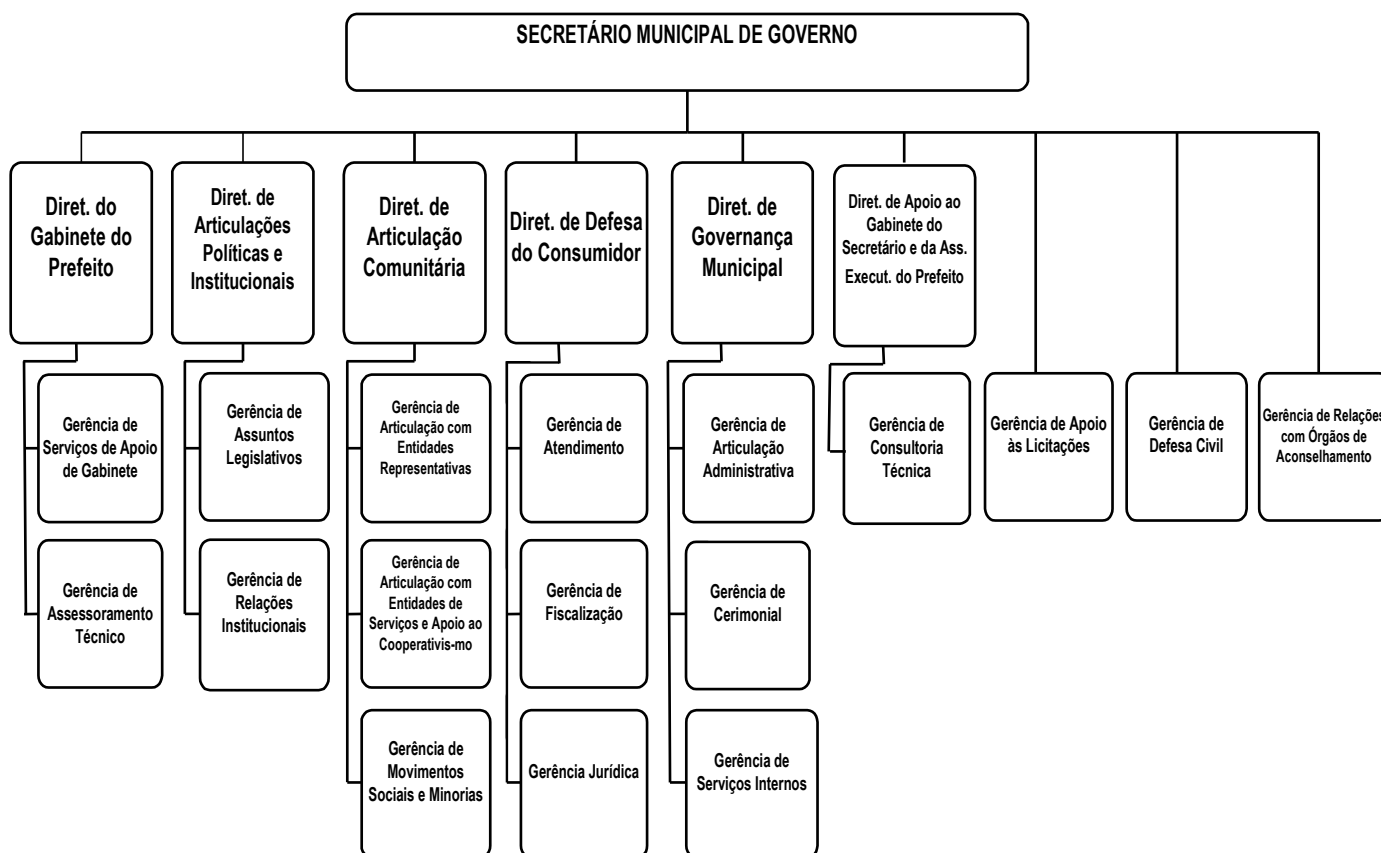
SECRETÁRIO MUNICIPAL DE GOVERNO

Diret. do Gabinete do Prefeito

Gerência de Serviços de Apoio de Gabinete

Gerência de Assessoramento Técnico

Diret. de Articulações Políticas e Institucionais

Gerência de Assuntos Legislativos

Gerência de Relações Institucionais

Diret. de Articulação Comunitária

Gerência de Articulação com Entidades Representativas

Gerência de Articulação com Entidades de Serviços e Apoio ao Cooperativis-mo

Gerência de Movimentos Sociais e Minorias

Diret. de Defesa do Consumidor

Gerência de Atendimento

Gerência de Fiscalização

Gerência Jurídica

Diret. de Governança Municipal

Gerência de Articulação Administrativa

Gerência de Cerimonial

Gerência de Serviços Internos

Diret. de Apoio ao Gabinete do Secretário e da Ass. Execut. do Prefeito

Gerência de Consultoria Técnica

Gerência de Apoio às Licitações

Gerência de Defesa Civil

Gerência de Relaçõe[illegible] com Órgãos de Aconselhamento